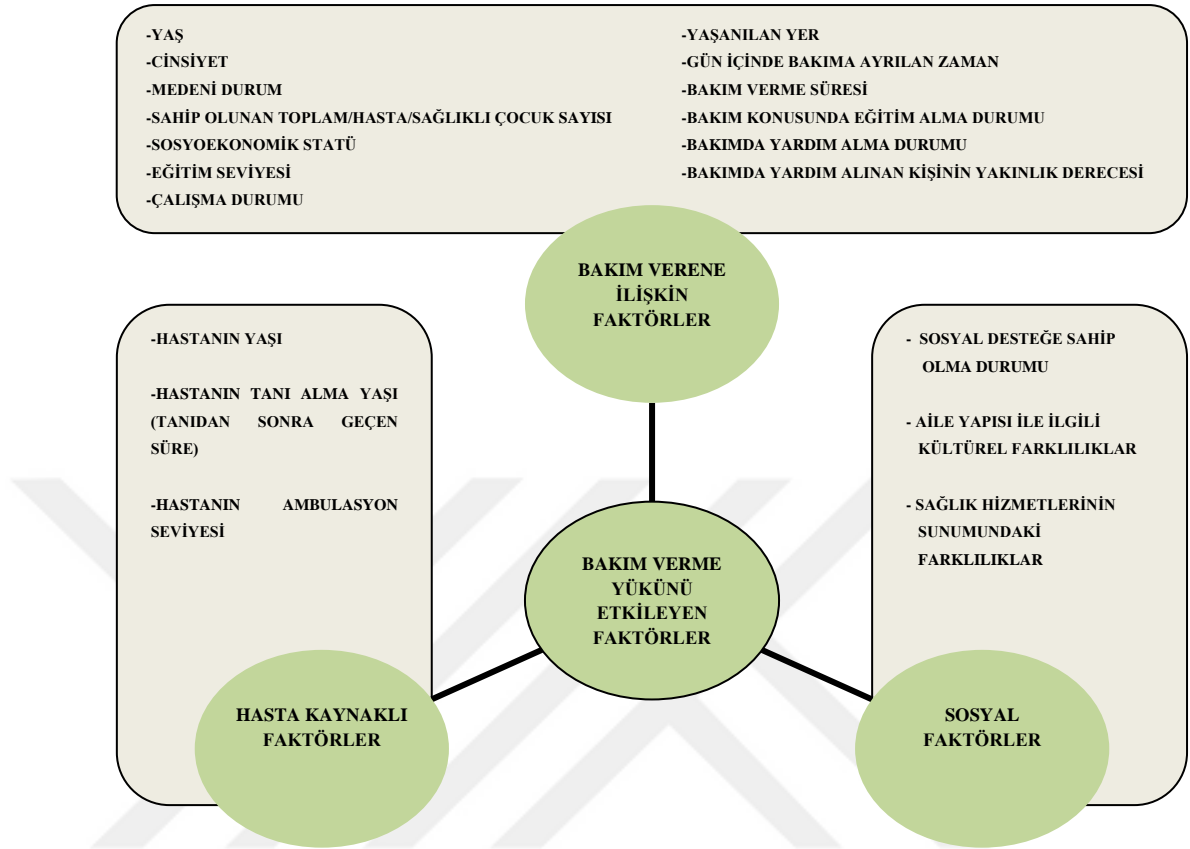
-YAŞ
-CİNSİYET
-MEDENİ DURUM
-SAHİP OLUNAN TOPLAM/HASTA/SAĞLIKLI ÇOCUK SAYISI
-SOSYOEKONOMİK STATÜ
-EĞİTİM SEVİYESİ
-ÇALIŞMA DURUMU

-YAŞANILAN YER
-GÜN İÇİNDE BAKIMA AYRILAN ZAMAN
-BAKIM VERME SÜRESİ
-BAKIM KONUSUNDA EĞİTİM ALMA DURUMU
-BAKIMDA YARDIM ALMA DURUMU
-BAKIMDA YARDIM ALINAN KİŞİNİN YAKINLIK DERECESİ

BAKIM VERENE İLİŞKİN FAKTÖRLER

-HASTANIN YAŞI

-HASTANIN TANI ALMA YAŞI (TANIDAN SONRA GEÇEN SÜRE)

-HASTANIN AMBULASYON SEVİYESİ

- SOSYAL DESTEĞE SAHİP OLMA DURUMU

- AİLE YAPISI İLE İLGİLİ KÜLTÜREL FARKLILIKLAR

- SAĞLIK HİZMETLERİNİN SUNUMUNDAKİ FARKLILIKLAR

BAKIM VERME YÜKÜNÜ ETKİLEYEN FAKTÖRLER

HASTA KAYNAKLI FAKTÖRLER

SOSYAL FAKTÖRLER